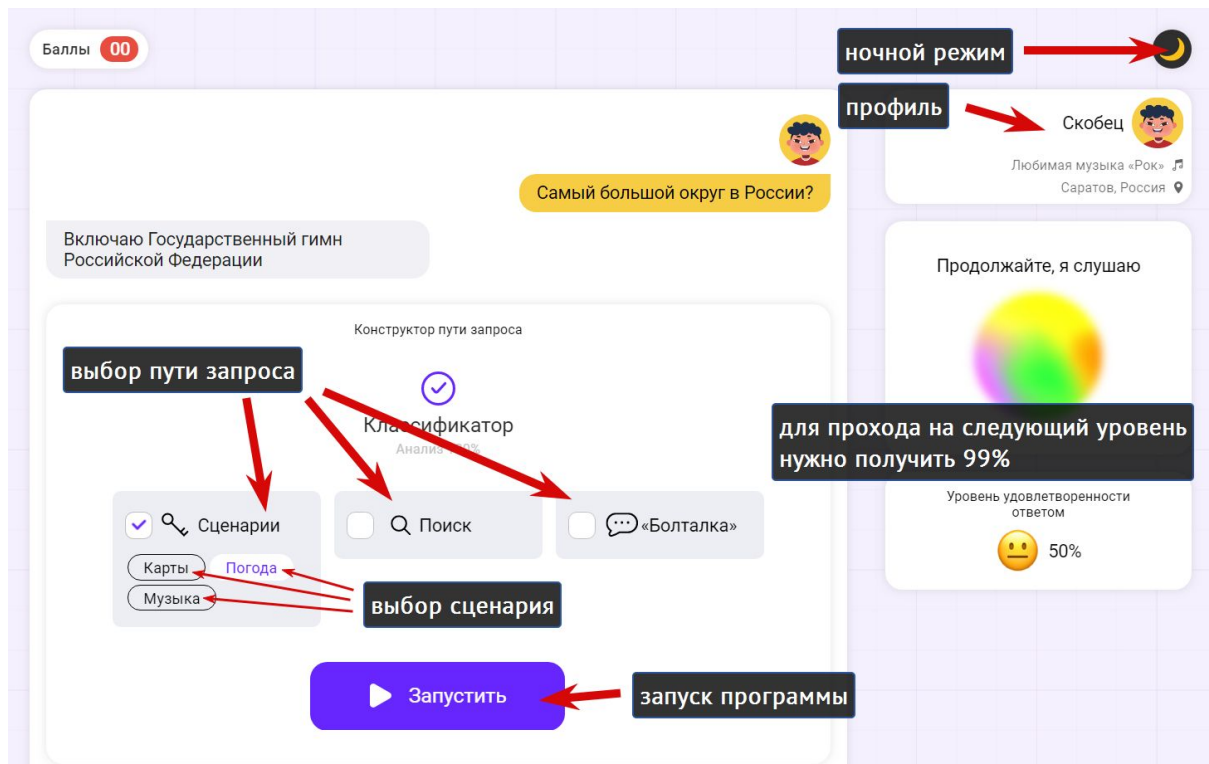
Баллы 00

ночной режим

профиль

Скобец

Любимая музыка «Рок»

Саратов, Россия

Самый большой округ в России?

Включаю Государственный гимн Российской Федерации

Продолжайте, я слушаю

Конструктор пути запроса

выбор пути запроса

Классификатор

Анализ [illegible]%

для прохода на следующий уровень нужно получить 99%

Уровень удовлетворенности ответом

50%

Сценарии

Поиск

«Болталка»

Карты

Погода

Музыка

выбор сценария

Запустить

запуск программы